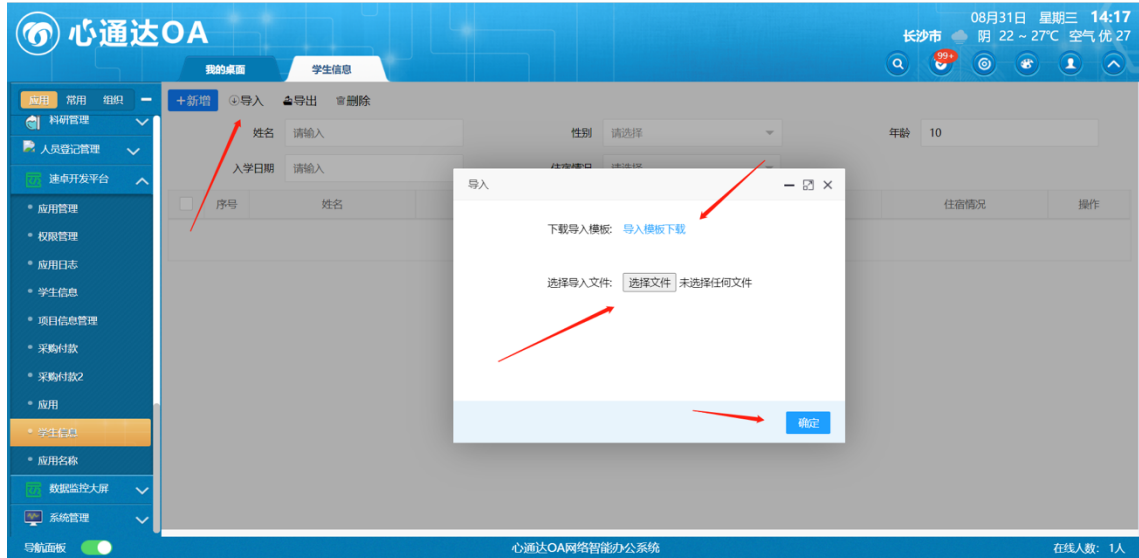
心通达OA

08月31日 星期三 14:17
长沙市 阴 22 ~ 27℃ 空气 优 27

我的桌面
学生信息

99+

应用 常用 组织

科研管理
人员登记管理
速卓开发平台
应用管理
权限管理
应用日志
学生信息
项目信息管理
采购付款
采购付款2
应用
学生信息
应用名称
数据监控大屏
系统管理

+新增 导入 导出 删除

姓名 请输入
性别 请选择
年龄 10
入学日期 请输入
住宿情况 请选择

序号 姓名 住宿情况 操作

导入

下载导入模板: 导入模板下载

选择导入文件: 选择文件 未选择任何文件

确定

导航面板
心通达OA网络智能办公系统
在线人数: 1人